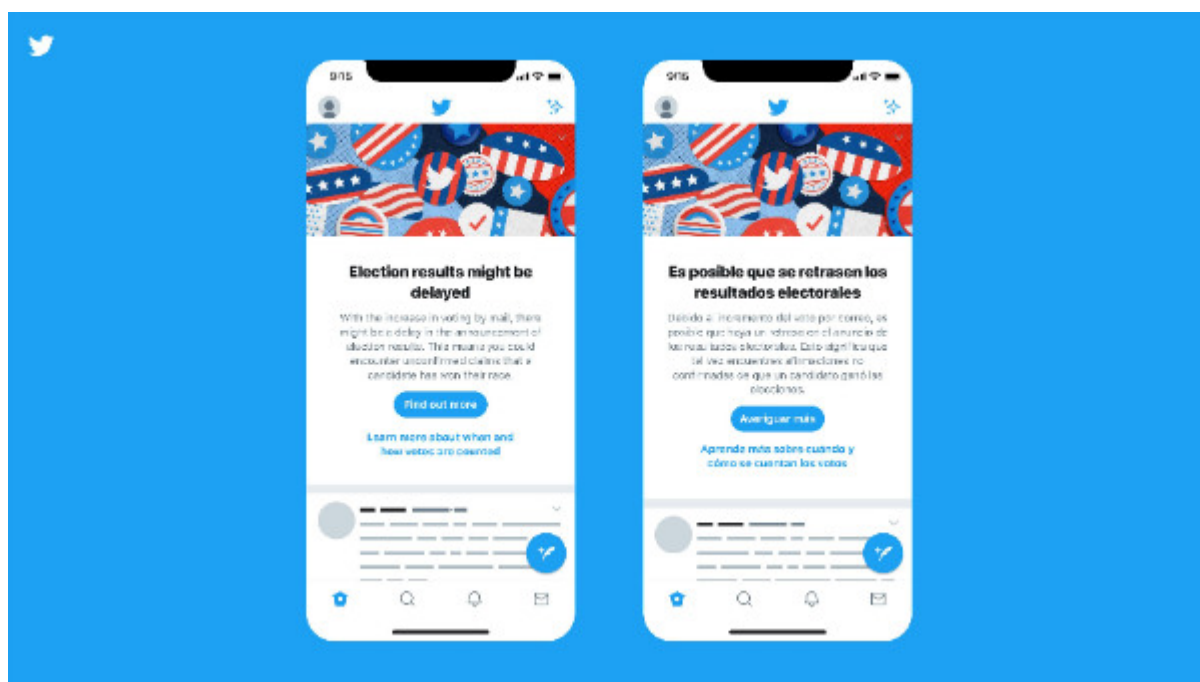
9:15

Election results might be delayed

With the increase in voting by mail, there might be a delay in the announcement of election results. This means you could encounter unconfirmed claims that a candidate has won their race.

Find out more

Learn more about when and how votes are counted

9:15

Es posible que se retrasen los resultados electorales

Debido al incremento del voto por correo, es posible que haya un retraso en el anuncio de los resultados electorales. Esto significa que tal vez encuentres afirmaciones no confirmadas de que un candidato ganó las elecciones.

Averiguar más

Aprende más sobre cuando y cómo se cuentan los votos